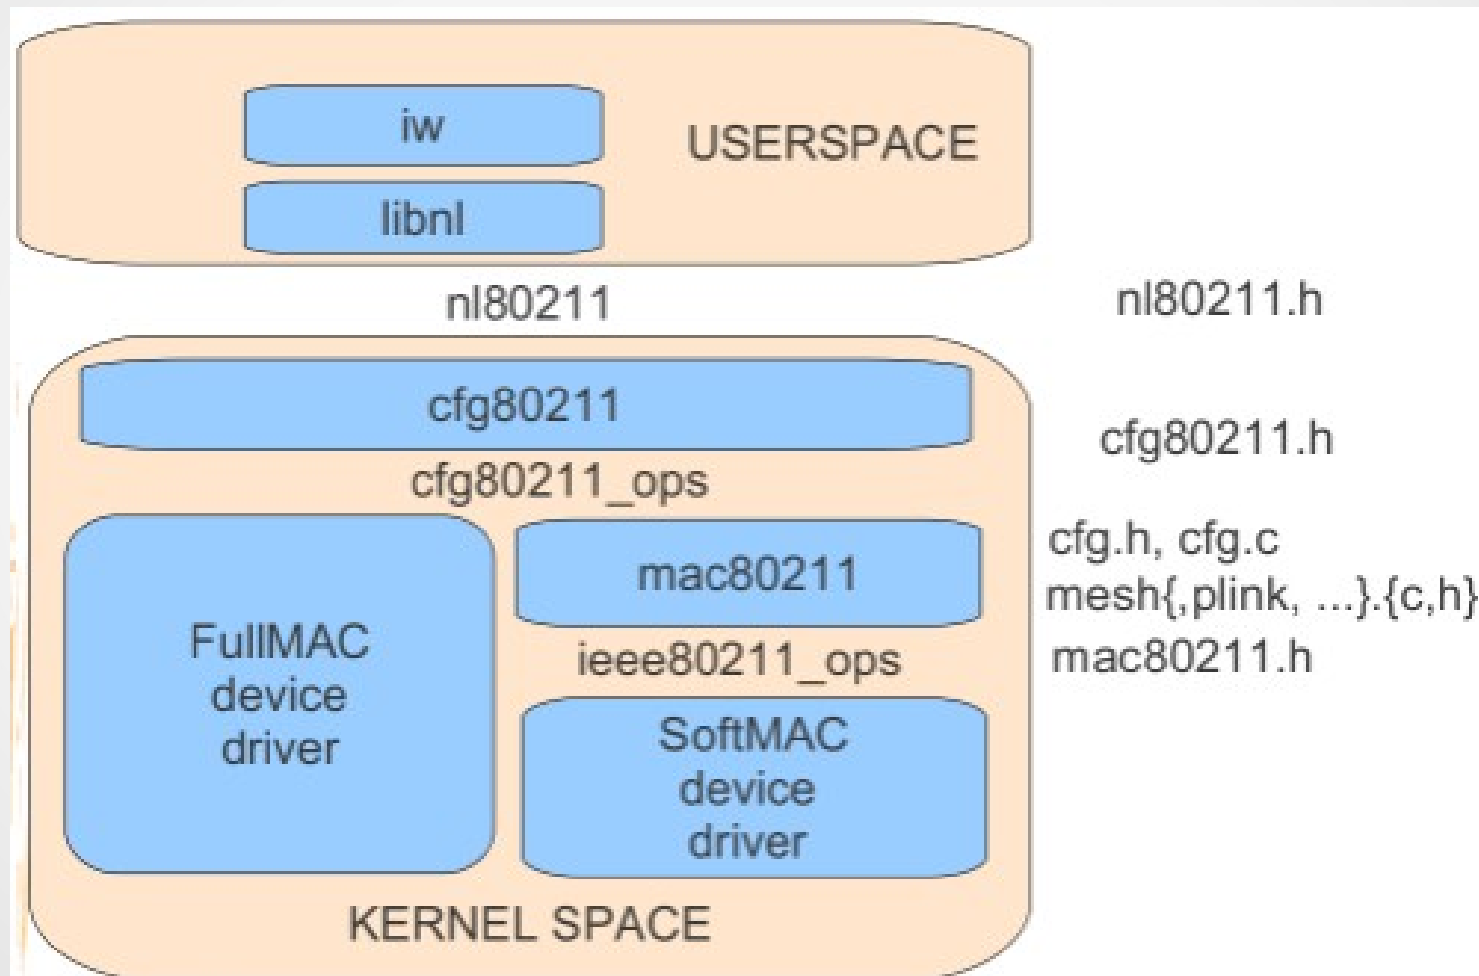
iw

libnl

USERSPACE

nl80211

nl80211.h

cfg80211

cfg80211.h

cfg80211_ops

mac80211

cfg.h, cfg.c
mesh{,plink, ...}.{c,h}
mac80211.h

FullMAC device driver

ieee80211_ops

SoftMAC device driver

KERNEL SPACE